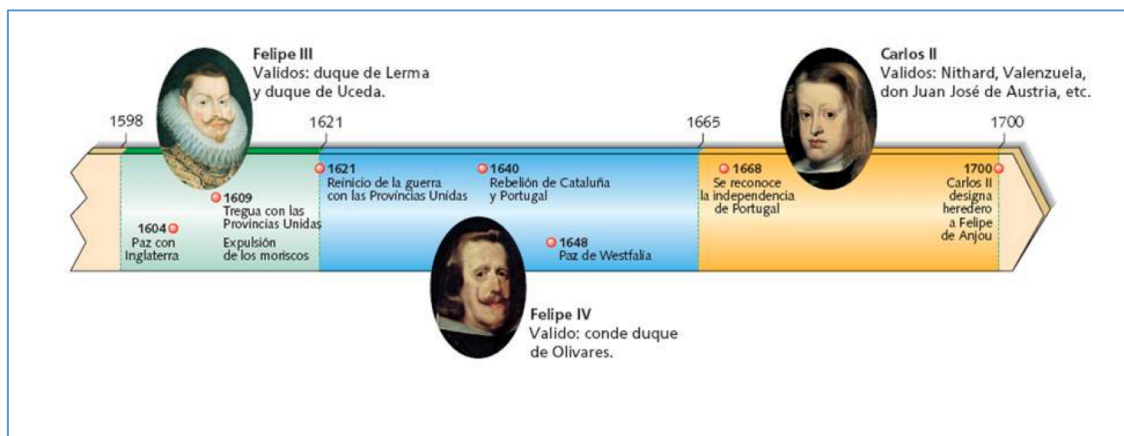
Felipe III
Validos: duque de Lerma y duque de Uceda.

Carlos II
Validos: Nithard, Valenzuela, don Juan José de Austria, etc.

1598

1621

1665

1700

1604
Paz con Inglaterra

1609
Tregua con las Provincias Unidas
Expulsión de los moriscos

1621
Reinicio de la guerra con las Provincias Unidas

1640
Rebelión de Cataluña y Portugal

1648
Paz de Westfalia

1668
Se reconoce la independencia de Portugal

1700
Carlos II designa heredero a Felipe de Anjou

Felipe IV
Valido: conde duque de Olivares.